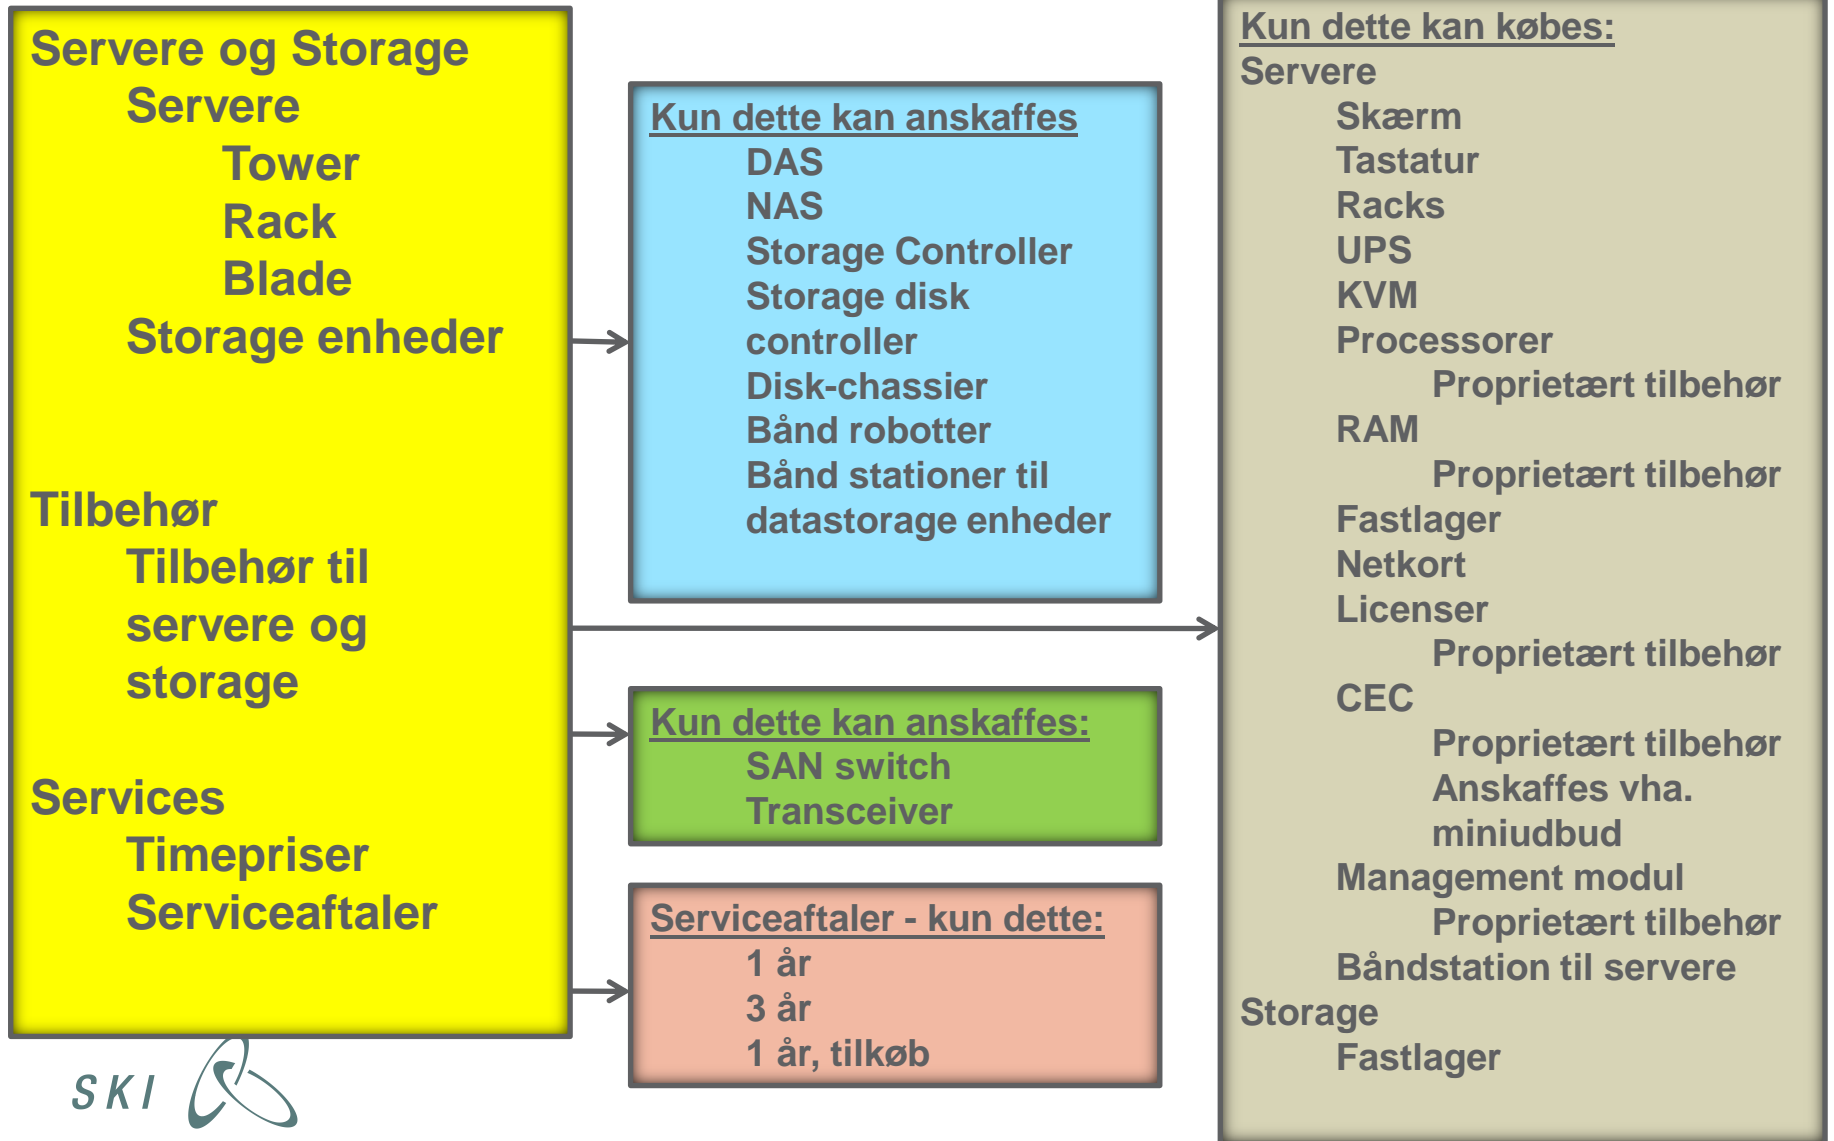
Servere og Storage
Servere
Tower
Rack
Blade
Storage enheder

Tilbehør
Tilbehør til servere og storage

Services
Timepriser
Serviceaftaler

Kun dette kan anskaffes
DAS
NAS
Storage Controller
Storage disk controller
Disk-chassier
Bånd robotter
Bånd stationer til datastorage enheder

Kun dette kan anskaffes:
SAN switch
Transceiver

Serviceaftaler - kun dette:
1 år
3 år
1 år, tilkøb

Kun dette kan købes:
Servere
Skærm
Tastatur
Racks
UPS
KVM
Processorer
Proprietært tilbehør
RAM
Proprietært tilbehør
Fastlager
Netkort
Licenser
Proprietært tilbehør
CEC
Proprietært tilbehør
Anskaffes vha. miniudbud
Management modul
Proprietært tilbehør
Båndstation til servere
Storage
Fastlager

SKI